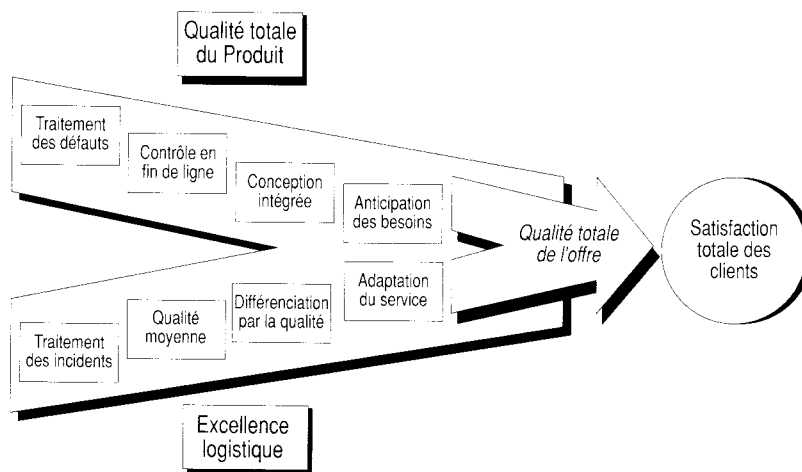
Qualité totale du Produit

Traitement des défauts

Contrôle en fin de ligne

Conception intégrée

Anticipation des besoins

Qualité totale de l'offre

Satisfaction totale des clients

Adaptation du service

Différenciation par la qualité

Qualité moyenne

Traitement des incidents

Excellence logistique